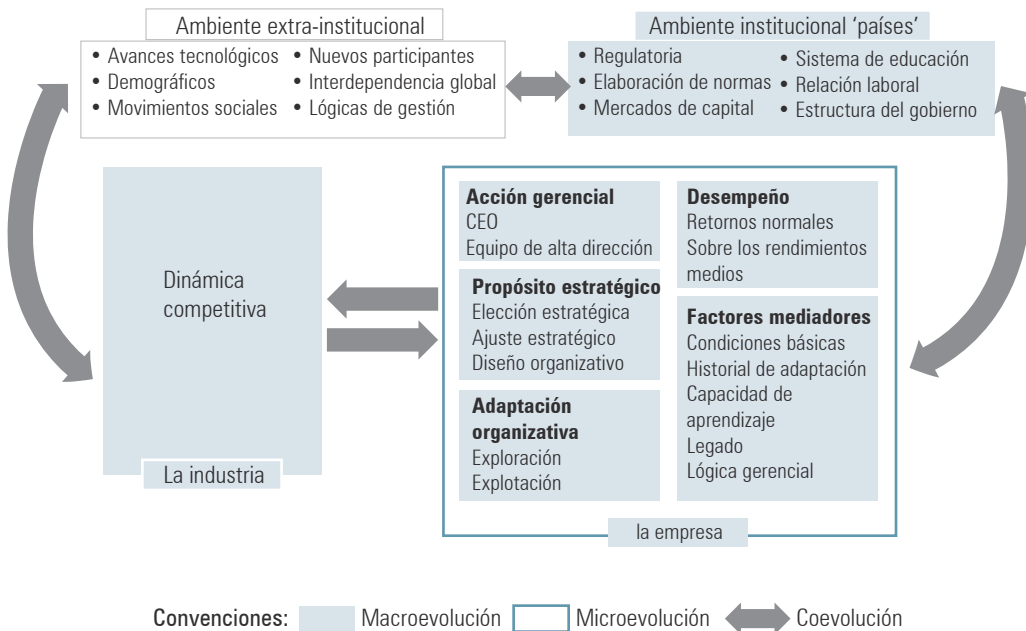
Ambiente extra-institucional

• Avances tecnológicos
• Demográficos
• Movimientos sociales

• Nuevos participantes
• Interdependencia global
• Lógicas de gestión

Ambiente institucional 'países'

• Regulatoria
• Elaboración de normas
• Mercados de capital

• Sistema de educación
• Relación laboral
• Estructura del gobierno

Dinámica competitiva

La industria

**Acción gerencial**
CEO
Equipo de alta dirección

**Propósito estratégico**
Elección estratégica
Ajuste estratégico
Diseño organizativo

**Adaptación organizativa**
Exploración
Explotación

**Desempeño**
Retornos normales
Sobre los rendimientos medios

**Factores mediadores**
Condiciones básicas
Historial de adaptación
Capacidad de aprendizaje
Legado
Lógica gerencial

la empresa

Convenciones: Macroevolución Microevolución Coevolución